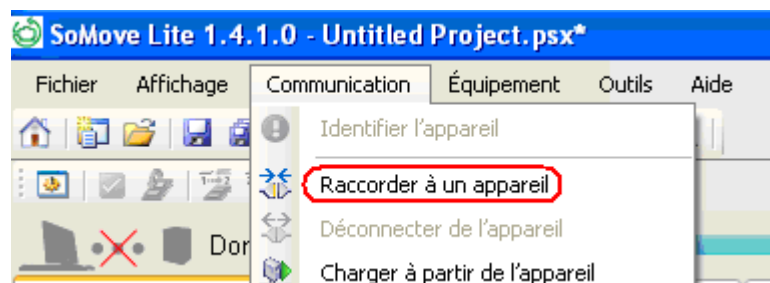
SoMove Lite 1.4.1.0 - Untitled Project.psx*

Fichier Affichage Communication Équipement Outils Aide

Identifier l'appareil

Raccorder à un appareil

Déconnecter de l'appareil

Charger à partir de l'appareil

Dor